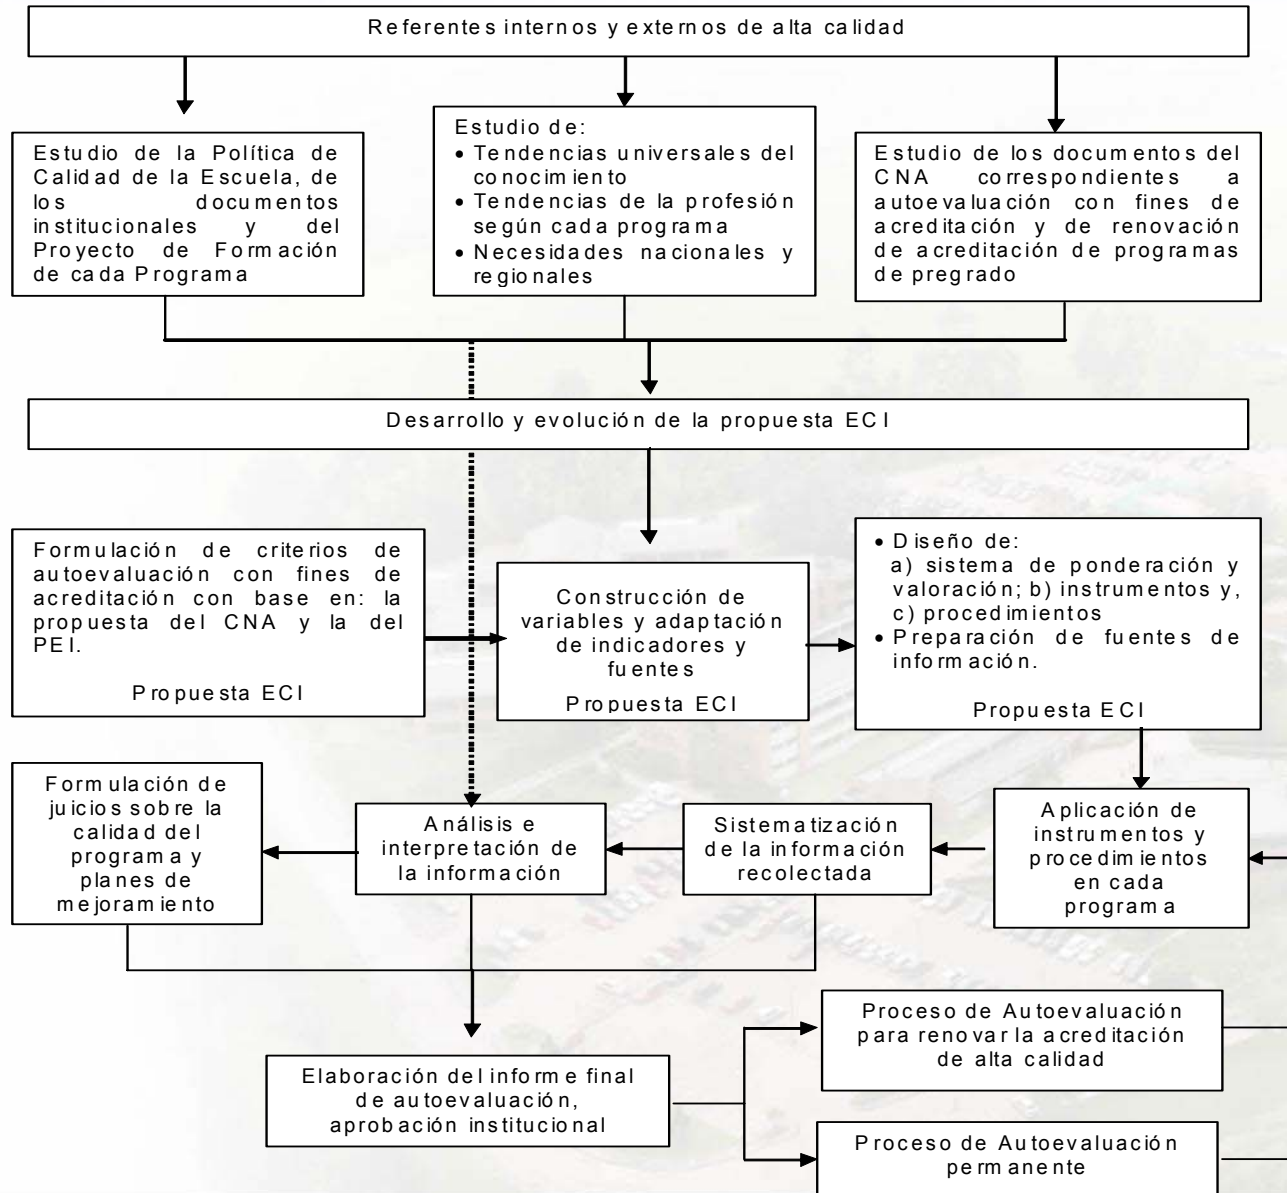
Referentes internos y externos de alta calidad

Estudio de la Política de Calidad de la Escuela, de los documentos institucionales y del Proyecto de Formación de cada Programa

Estudio de:
• Tendencias universales del conocimiento
• Tendencias de la profesión según cada programa
• Necesidades nacionales y regionales

Estudio de los documentos del CNA correspondientes a autoevaluación con fines de acreditación y de renovación de acreditación de programas de pregrado

Desarrollo y evolución de la propuesta ECI

Formulación de criterios de autoevaluación con fines de acreditación con base en: la propuesta del CNA y la del PEI.

Propuesta ECI

Construcción de variables y adaptación de indicadores y fuentes

Propuesta ECI

• Diseño de:
a) sistema de ponderación y valoración; b) instrumentos y, c) procedimientos
• Preparación de fuentes de información.

Propuesta ECI

Formulación de juicios sobre la calidad del programa y planes de mejoramiento

Análisis e interpretación de la información

Sistematización de la información recolectada

Aplicación de instrumentos y procedimientos en cada programa

Proceso de Autoevaluación para renovar la acreditación de alta calidad

Elaboración del informe final de autoevaluación, aprobación institucional

Proceso de Autoevaluación permanente